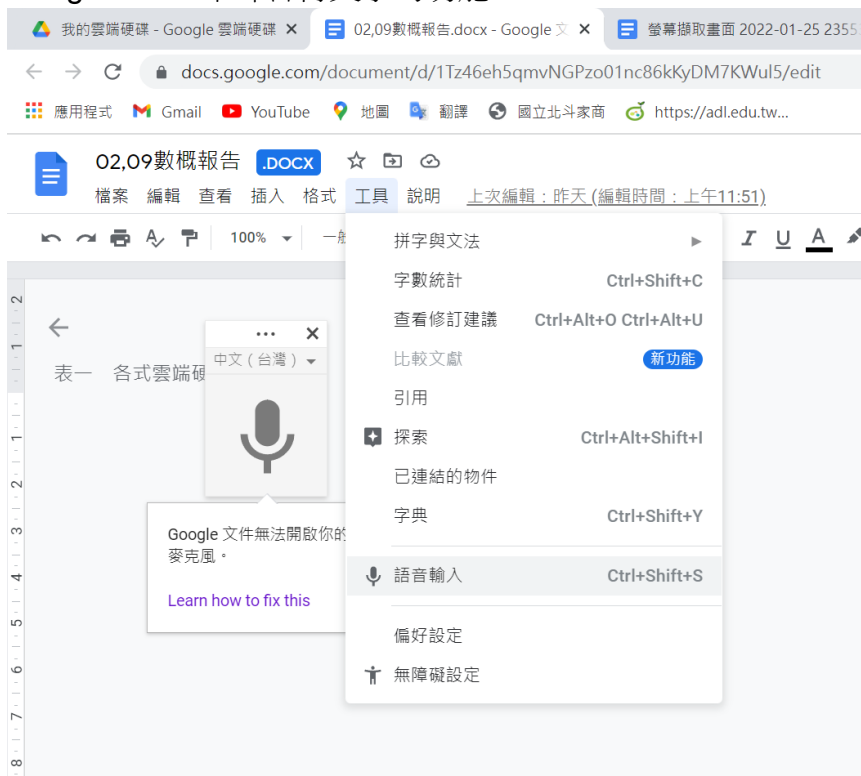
我的雲端硬碟 - Google 雲端硬碟 ×
02,09數概報告.docx - Google 文 ×
螢幕擷取畫面 2022-01-25 2355

docs.google.com/document/d/1Tz46eh5qmvNGPzo01nc86kKyDM7KWul5/edit

應用程式 Gmail YouTube 地圖 翻譯 國立北斗家商 https://adl.edu.tw...

02,09數概報告 .DOCX

檔案 編輯 查看 插入 格式 工具 說明 上次編輯：昨天 (編輯時間：上午11:51)

100% 一般

拼字與文法
字數統計 Ctrl+Shift+C
查看修訂建議 Ctrl+Alt+O Ctrl+Alt+U
比較文獻 新功能
引用
探索 Ctrl+Alt+Shift+I
已連結的物件
字典 Ctrl+Shift+Y
語音輸入 Ctrl+Shift+S
偏好設定
無障礙設定

中文（台灣）

表一 各式雲端硬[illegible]

Google 文件無法開啟你的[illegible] 麥克風。

Learn how to fix this